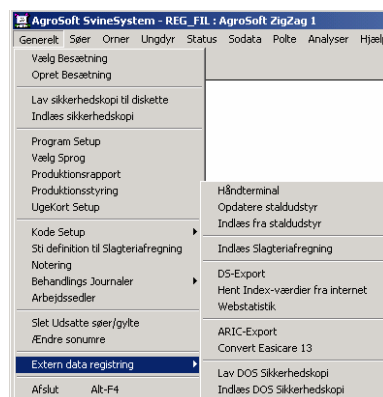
AgroSoft SvineSystem - REG_FIL : AgroSoft ZigZag 1

Generelt Søer Orner Ungdyr Status Sodata Polte Analyser Hjælp

Vælg Besætning
Opret Besætning

Lav sikkerhedskopi til diskette
Indlæs sikkerhedskopi

Program Setup
Vælg Sprog
Produktionsrapport
Produktionsstyring
UgeKort Setup

Kode Setup
Sti definition til Slagteriafregning
Notering
Behandlings Journaler
Arbejdssedler

Slet Udsatte søer/gylte
Ændre sonumre

Extern data registring

Afslut Alt-F4

Håndterminal
Opdatere staldudstyr
Indlæs fra staldudstyr

Indlæs Slagteriafregning

DS-Export
Hent Index-værdier fra internet
Webstatistik

ARIC-Export
Convert Easicare 13

Lav DOS Sikkerhedskopi
Indlæs DOS Sikkerhedskopi